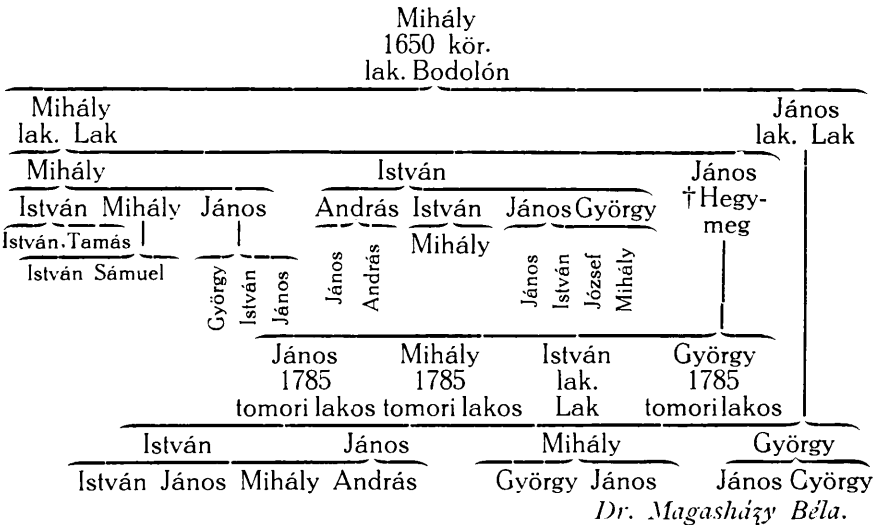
Mihály
1650 kör.
lak. Bodolón

Mihály
lak. Lak

János
lak. Lak

Mihály

István

János
† Hegymeg

István Mihály János

András István János György

István. Tamás

István Sámuel

Mihály

György István János

János András

János István József Mihály

János
1785
tomori lakos

Mihály
1785
tomori lakos

István
lak.
Lak

György
1785
tomori lakos

István

János

Mihály

György

István János Mihály András

György János

János György

Dr. Magasházy Béla.